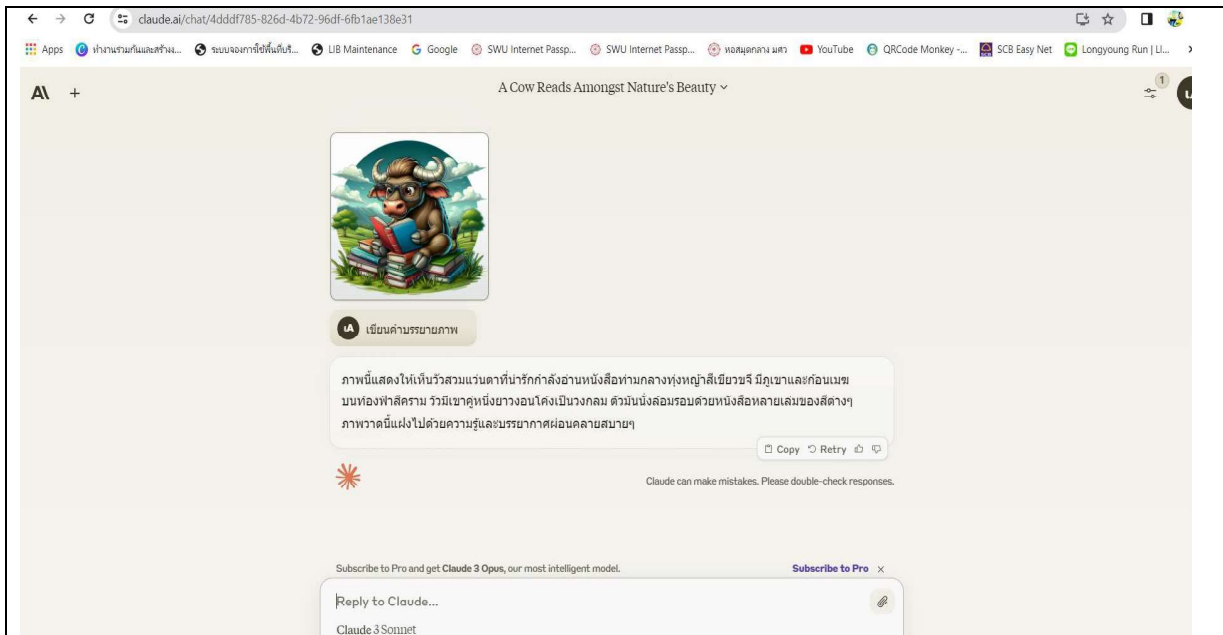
claude.ai/chat/4dddf785-826d-4b72-96df-6fb1ae138e31

Apps ทำงานร่วมกันและสร้าง... ระบบจองการใช้พื้นที่บริ... LIB Maintenance Google SWU Internet Passp... SWU Internet Passp... หอสมุดกลาง มศว YouTube QRCode Monkey -... SCB Easy Net Longyoung Run | Li...

A\ +

A Cow Reads Amongst Nature's Beauty

1

เขียนคำบรรยายภาพ

ภาพนี้แสดงให้เห็นวัวสวมแว่นตาที่น่ารักกำลังอ่านหนังสือท่ามกลางทุ่งหญ้าสีเขียวขจี มีภูเขาและก้อนเมฆบนท้องฟ้าสีคราม วัวมีเขาคู่หนึ่งยาวงอนโค้งเป็นวงกลม ตัวมันนั่งล้อมรอบด้วยหนังสือหลายเล่มของสีต่างๆ ภาพวาดนี้แฝงไปด้วยความรู้และบรรยากาศผ่อนคลายสบายๆ

Copy Retry

Claude can make mistakes. Please double-check responses.

Subscribe to Pro and get Claude 3 Opus, our most intelligent model.

Subscribe to Pro ×

Reply to Claude...

Claude 3 Sonnet